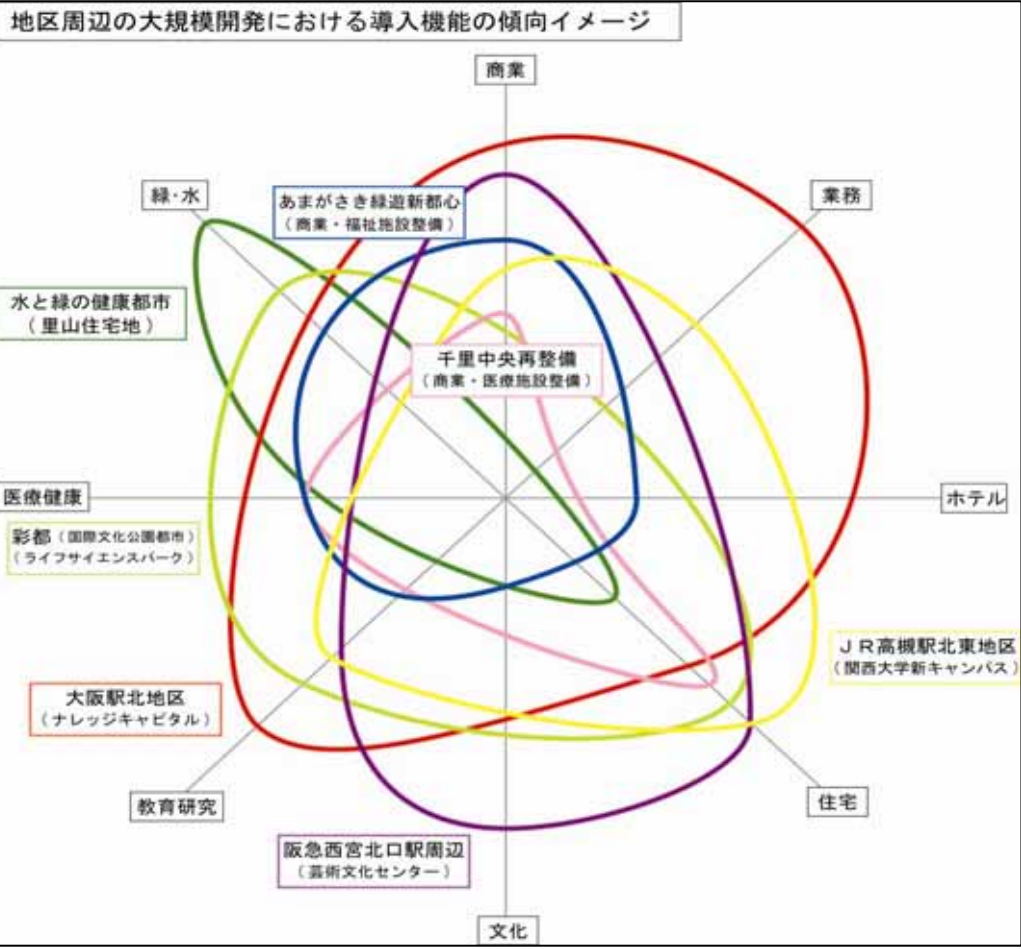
地区周辺の大規模開発における導入機能の傾向イメージ

商業

業務

ホテル

住宅

文化

教育研究

医療健康

緑・水

あまがさき緑遊新都心
（商業・福祉施設整備）

水と緑の健康都市
（里山住宅地）

千里中央再整備
（商業・医療施設整備）

彩都（国際文化公園都市）
（ライフサイエンスパーク）

JR高槻駅北東地区
（関西大学新キャンパス）

大阪駅北地区
（ナレッジキャピタル）

阪急西宮北口駅周辺
（芸術文化センター）